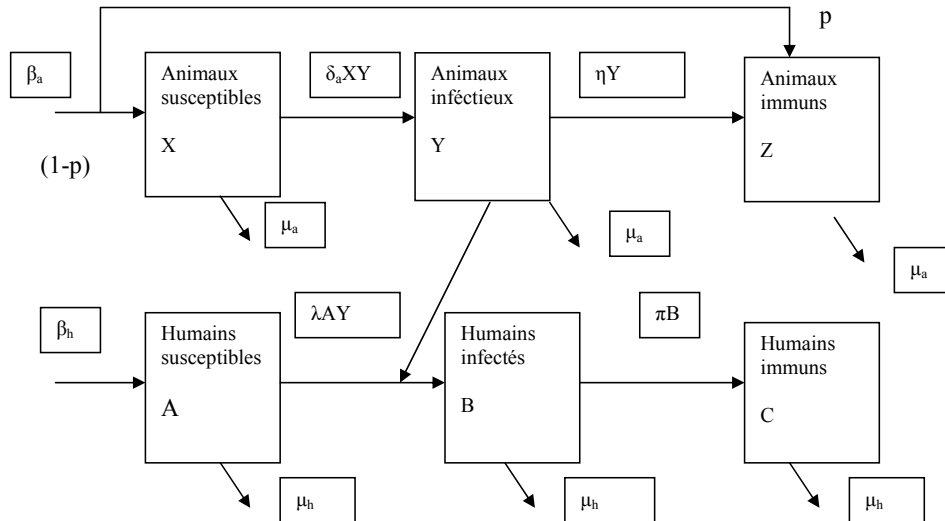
p

$\beta_a$

Animaux susceptibles
X

$\delta_a XY$

Animaux inféctieux
Y

$\eta Y$

Animaux immuns
Z

(1-p)

$\mu_a$

$\mu_a$

$\mu_a$

$\beta_h$

Humains susceptibles
A

$\lambda AY$

Humains infectés
B

$\pi B$

Humains immuns
C

$\mu_h$

$\mu_h$

$\mu_h$